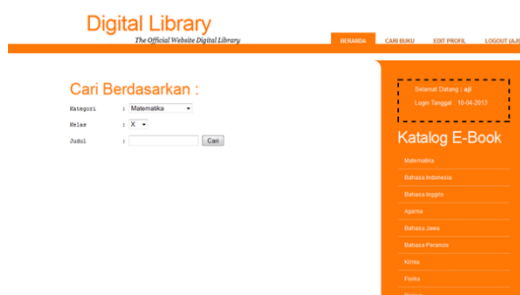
Digital Library
The Official Website Digital Library

BERANDA
CARI BUKU
EDIT PROFIL
LOGOUT (AJI

Cari Berdasarkan :

Kategori : Matematika
Kelas : X
Judul : Cari

Selamat Datang : aji
Login Tanggal : 10-04-2013

Katalog E-Book

Matematika
Bahasa Indonesia
Bahasa Inggris
Agama
Bahasa Jawa
Bahasa Perancis
Kimia
Fisika